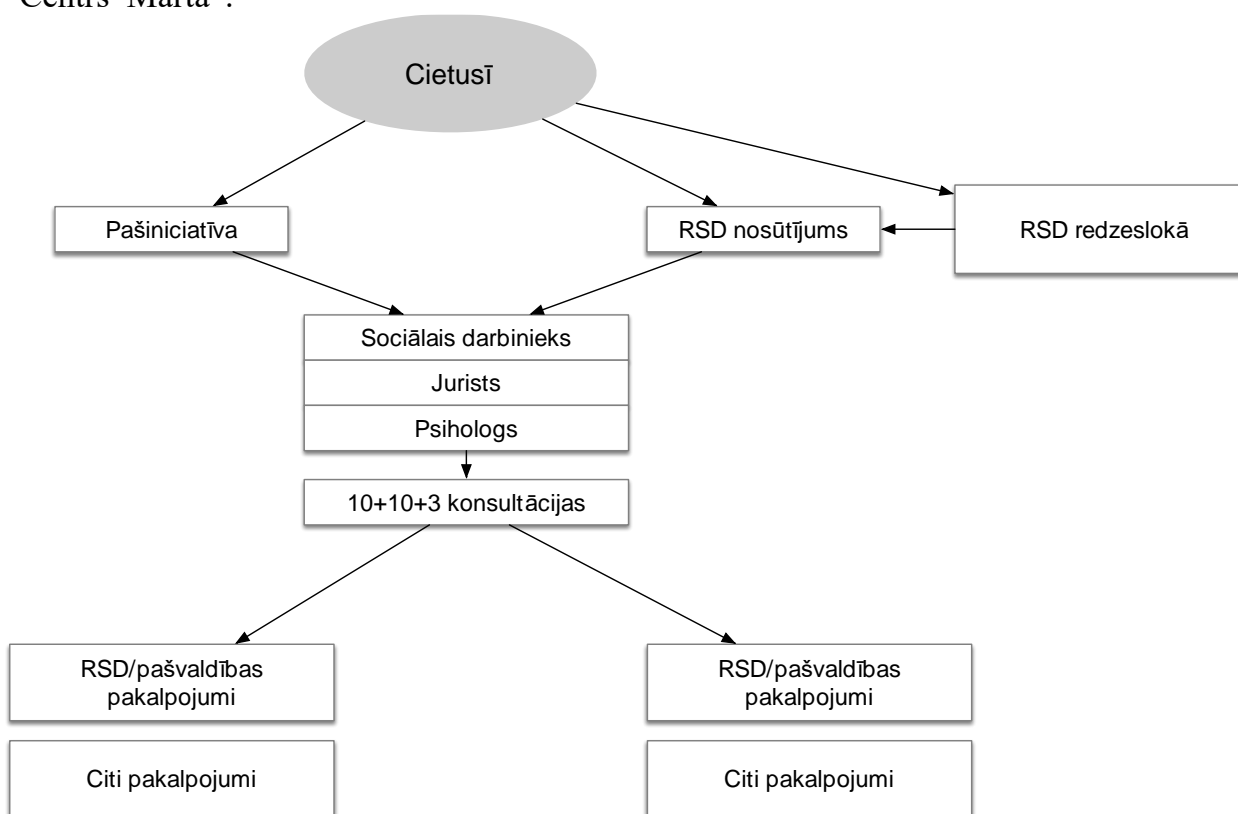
Centrs "Marta".

Cietusī

Pašiniciatīva

RSD nosūtījums

RSD redzeslokā

Sociālais darbinieks

Jurists

Psihologs

10+10+3 konsultācijas

RSD/pašvaldības pakalpojumi

Citi pakalpojumi

RSD/pašvaldības pakalpojumi

Citi pakalpojumi